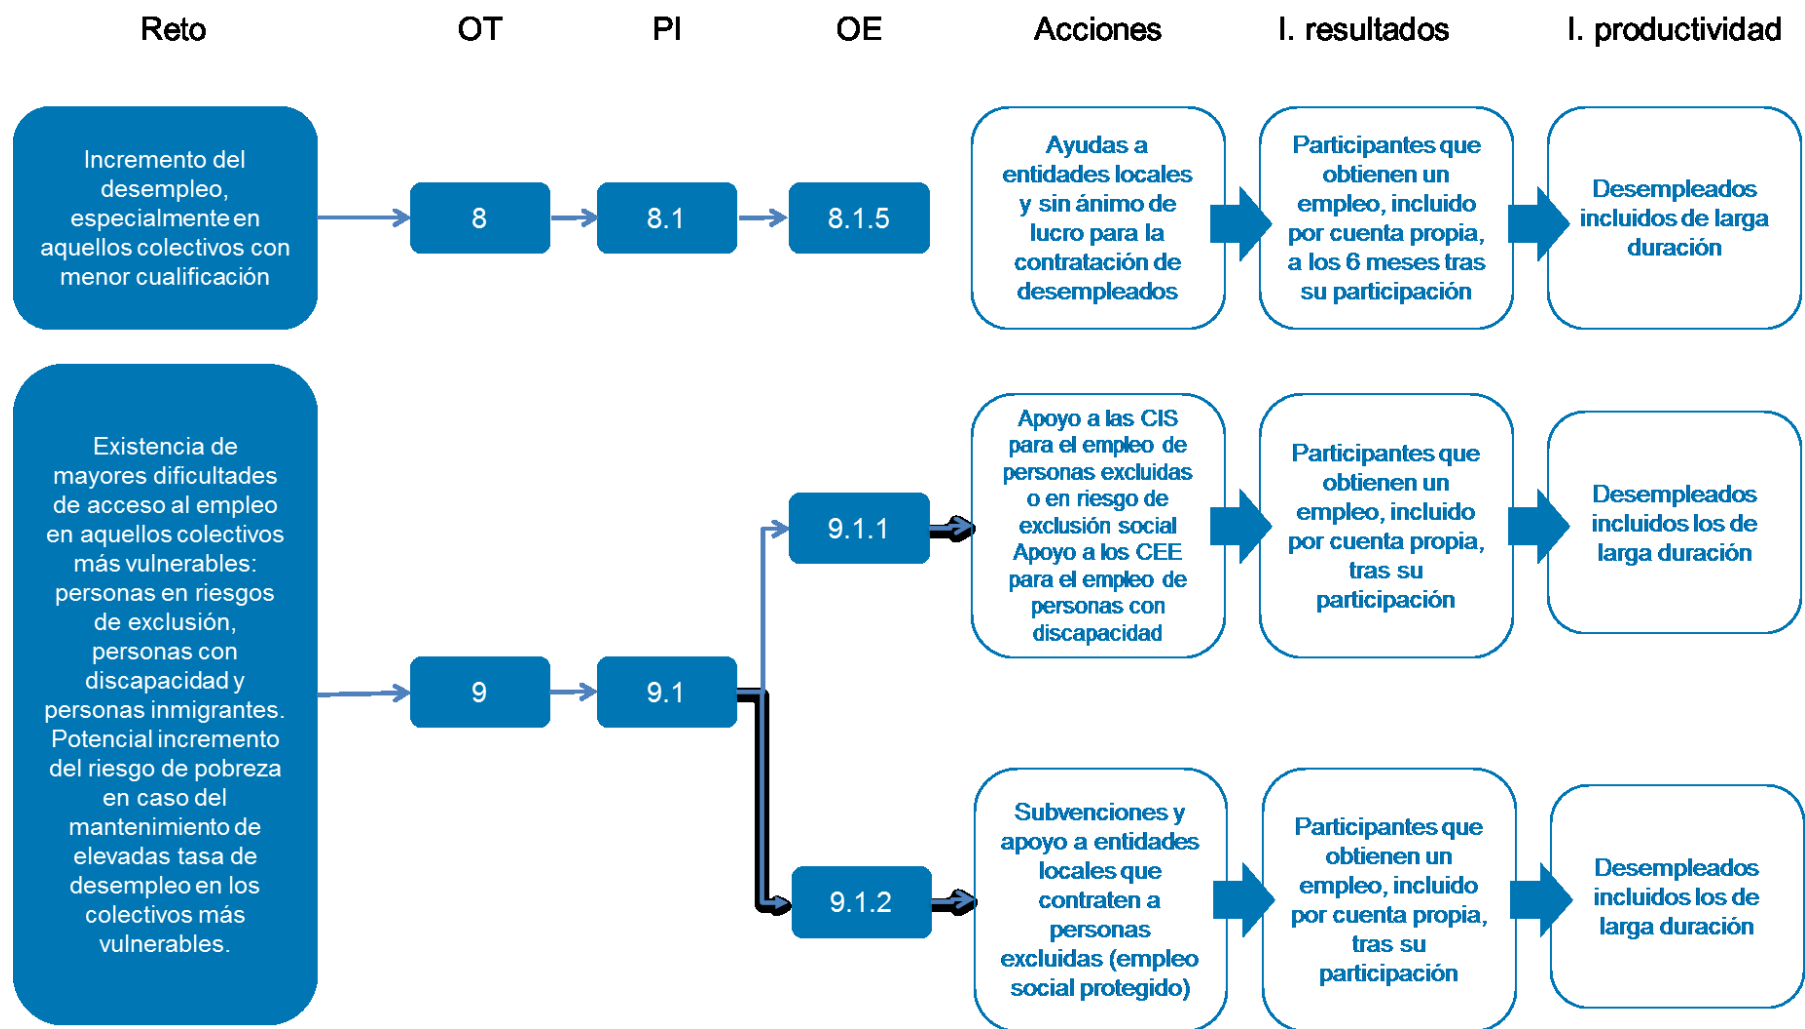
Reto

OT

PI

OE

Acciones

I. resultados

I. productividad

Incremento del desempleo, especialmente en aquellos colectivos con menor cualificación

8

8.1

8.1.5

Ayudas a entidades locales y sin ánimo de lucro para la contratación de desempleados

Participantes que obtienen un empleo, incluido por cuenta propia, a los 6 meses tras su participación

Desempleados incluidos de larga duración

Existencia de mayores dificultades de acceso al empleo en aquellos colectivos más vulnerables: personas en riesgos de exclusión, personas con discapacidad y personas inmigrantes. Potencial incremento del riesgo de pobreza en caso del mantenimiento de elevadas tasa de desempleo en los colectivos más vulnerables.

9

9.1

9.1.1

Apoyo a las CIS para el empleo de personas excluidas o en riesgo de exclusión social Apoyo a los CEE para el empleo de personas con discapacidad

Participantes que obtienen un empleo, incluido por cuenta propia, tras su participación

Desempleados incluidos los de larga duración

9.1.2

Subvenciones y apoyo a entidades locales que contraten a personas excluidas (empleo social protegido)

Participantes que obtienen un empleo, incluido por cuenta propia, tras su participación

Desempleados incluidos los de larga duración